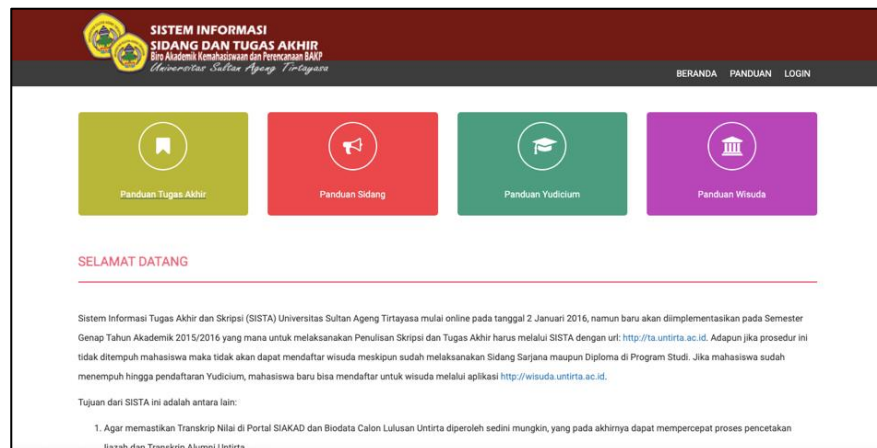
SISTEM INFORMASI
SIDANG DAN TUGAS AKHIR
Biro Akademik Kemahasiswaan dan Perencanaan BAKP
Universitas Sultan Ageng Tirtayasa

BERANDA PANDUAN LOGIN

Panduan Tugas Akhir

Panduan Sidang

Panduan Yudicium

Panduan Wisuda

SELAMAT DATANG

Sistem Informasi Tugas Akhir dan Skripsi (SISTA) Universitas Sultan Ageng Tirtayasa mulai online pada tanggal 2 Januari 2016, namun baru akan diimplementasikan pada Semester Genap Tahun Akademik 2015/2016 yang mana untuk melaksanakan Penulisan Skripsi dan Tugas Akhir harus melalui SISTA dengan url: http://ta.untirta.ac.id. Adapun jika prosedur ini tidak ditempuh mahasiswa maka tidak akan dapat mendaftar wisuda meskipun sudah melaksanakan Sidang Sarjana maupun Diploma di Program Studi. Jika mahasiswa sudah menempuh hingga pendaftaran Yudicium, mahasiswa baru bisa mendaftar untuk wisuda melalui aplikasi http://wisuda.untirta.ac.id.

Tujuan dari SISTA ini adalah antara lain:

1. Agar memastikan Transkrip Nilai di Portal SIAKAD dan Biodata Calon Lulusan Untirta diperoleh sedini mungkin, yang pada akhirnya dapat mempercepat proses pencetakan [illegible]